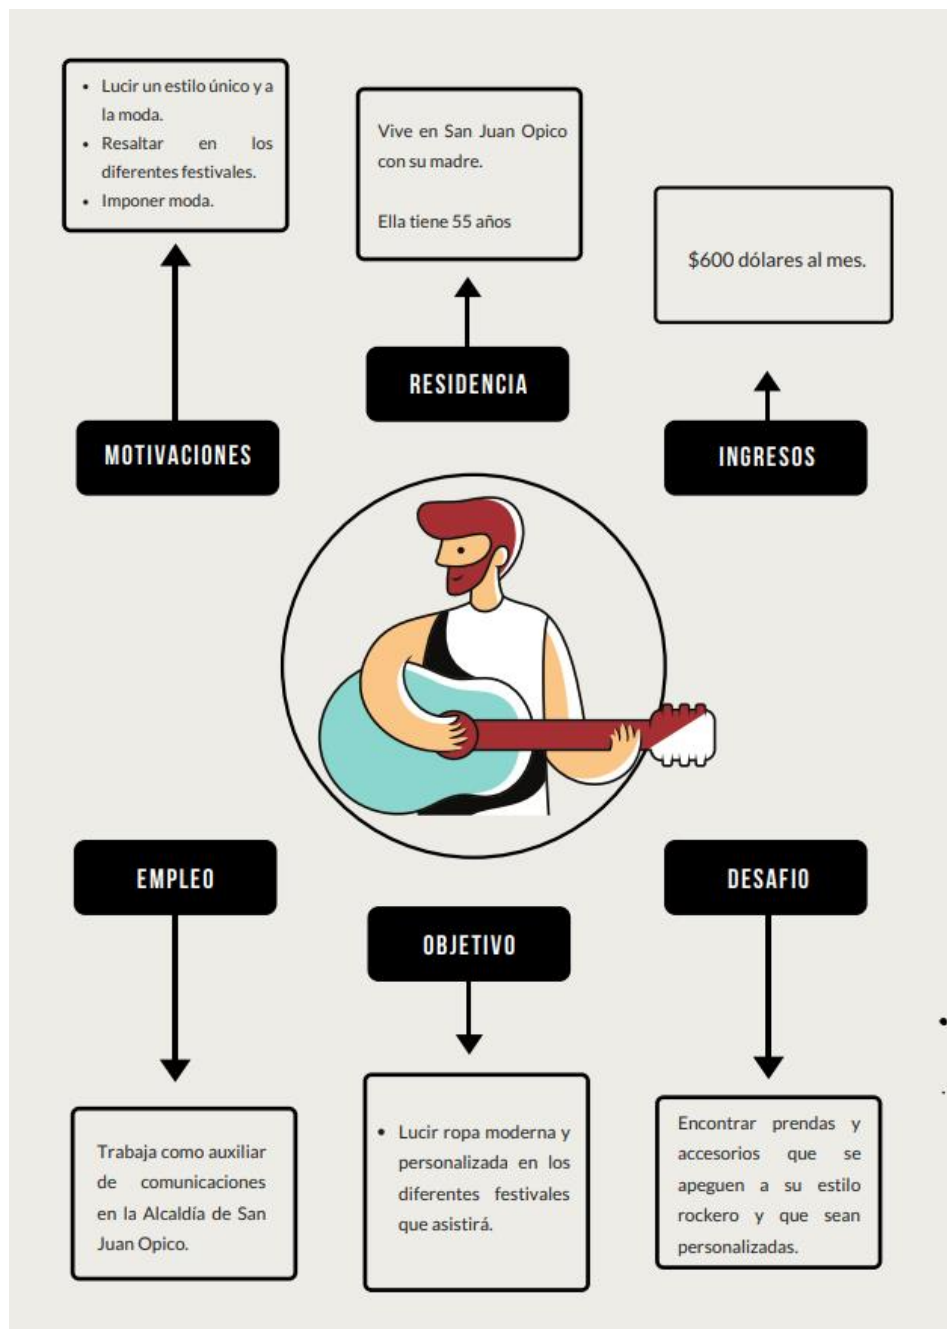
- Lucir un estilo único y a la moda.
- Resaltar en los diferentes festivales.
- Imponer moda.

Vive en San Juan Opico con su madre.

Ella tiene 55 años

$600 dólares al mes.

RESIDENCIA

MOTIVACIONES

INGRESOS

EMPLEO

DESAFIO

OBJETIVO

Trabaja como auxiliar de comunicaciones en la Alcaldía de San Juan Opico.

- Lucir ropa moderna y personalizada en los diferentes festivales que asistirá.

Encontrar prendas y accesorios que se apeguen a su estilo rockero y que sean personalizadas.